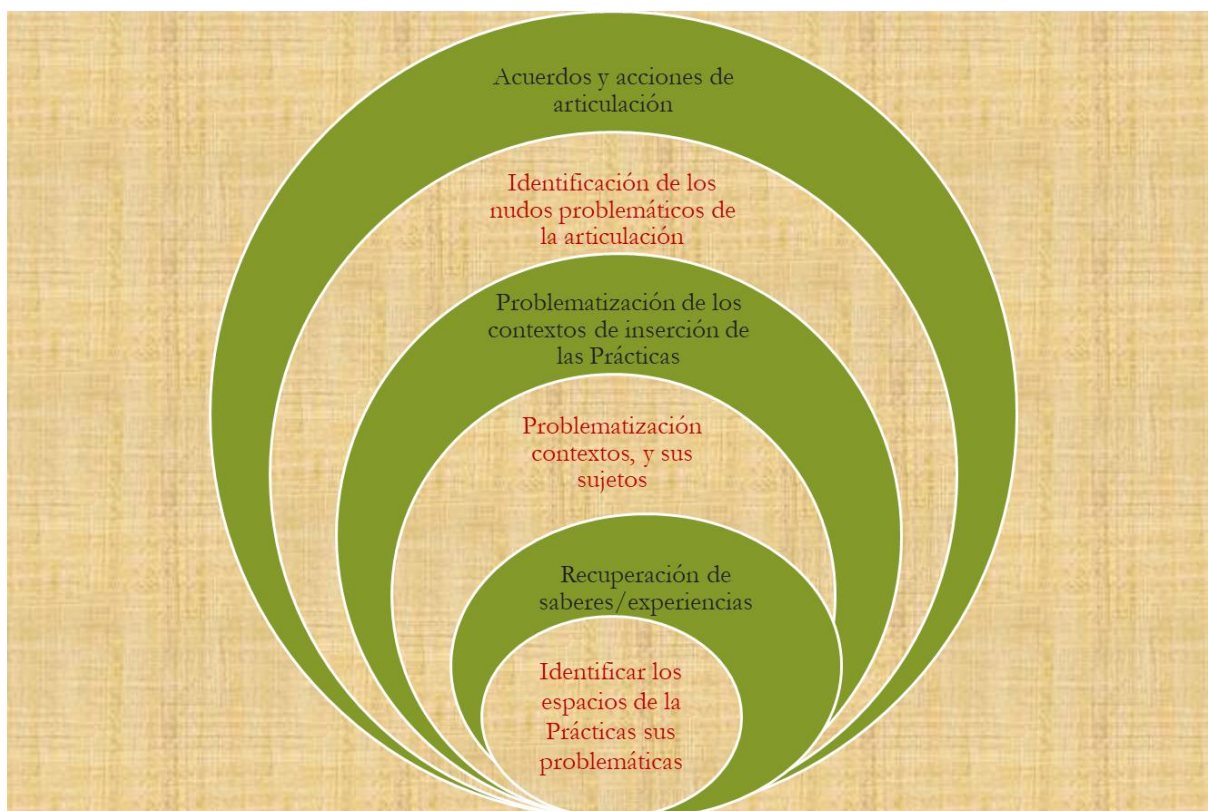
Acuerdos y acciones de articulación

Identificación de los nudos problemáticos de la articulación

Problematización de los contextos de inserción de las Prácticas

Problematización contextos, y sus sujetos

Recuperación de saberes/experiencias

Identificar los espacios de la Prácticas sus problemáticas